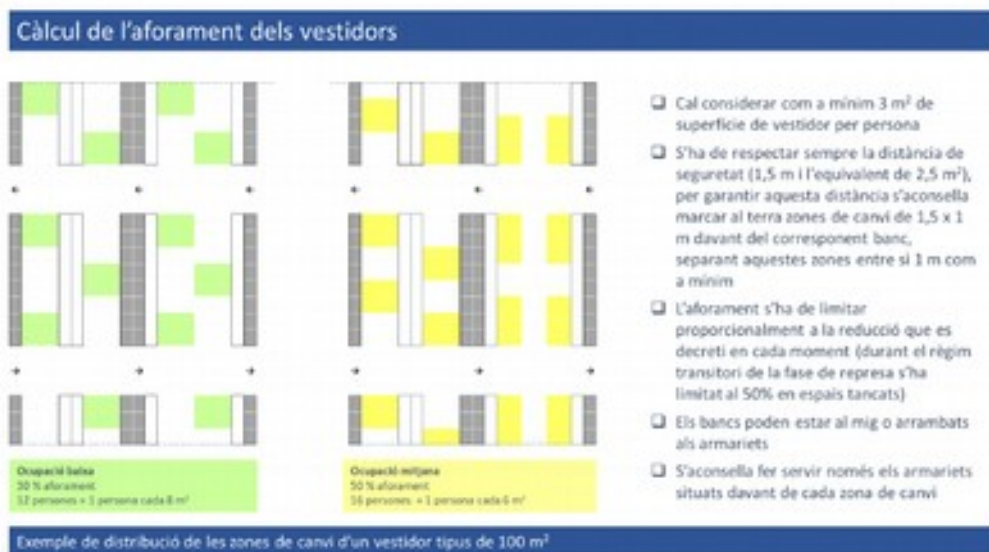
Càlcul de l'aforament dels vestidors

Ocupació baixa
30 % aforament
12 persones = 1 persona cada 8 m²

Ocupació mitjana
50 % aforament
16 persones = 1 persona cada 6 m²

❑ Cal considerar com a mínim 3 m² de superfície de vestidor per persona

❑ S'ha de respectar sempre la distància de seguretat (1,5 m i l'equivalent de 2,5 m²), per garantir aquesta distància s'aconsella marcar al terra zones de canvi de 1,5 x 1 m davant del corresponent banc, separant aquestes zones entre si 1 m com a mínim

❑ L'aforament s'ha de limitar proporcionalment a la reducció que es decreti en cada moment (durant el règim transitori de la fase de represa s'ha limitat al 50% en espais tancats)

❑ Els bancs poden estar al mig o arrambats als armariets

❑ S'aconsella fer servir només els armariets situats davant de cada zona de canvi

Exemple de distribució de les zones de canvi d'un vestidor tipus de 100 m²